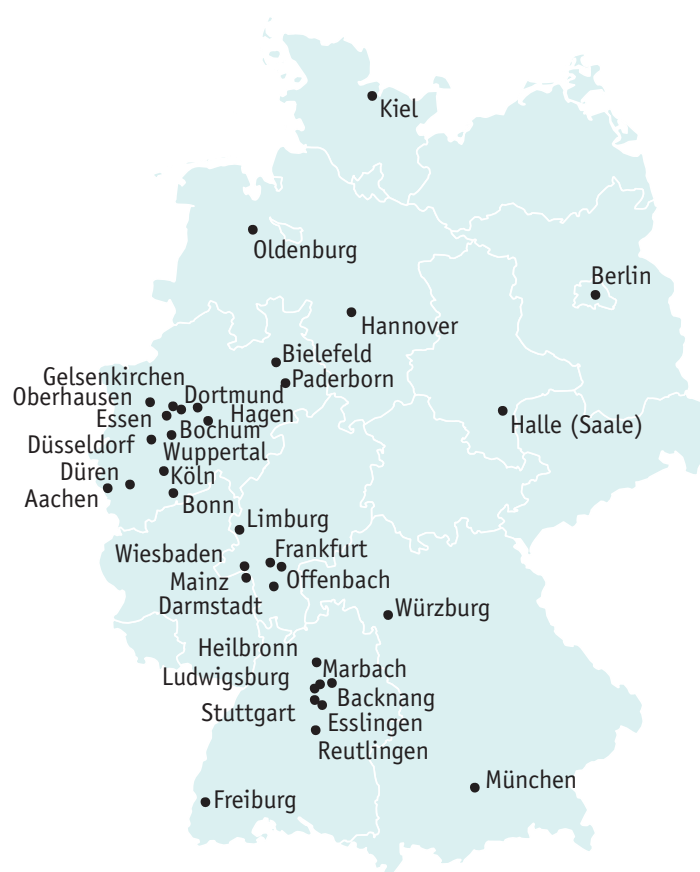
Kiel

Oldenburg

Berlin

Hannover

Bielefeld

Gelsenkirchen

Oberhausen

Dortmund

Paderborn

Essen

Hagen

Bochum

Halle (Saale)

Düsseldorf

Wuppertal

Düren

Köln

Aachen

Bonn

Limburg

Wiesbaden

Frankfurt

Mainz

Offenbach

Darmstadt

Würzburg

Heilbronn

Marbach

Ludwigsburg

Backnang

Stuttgart

Esslingen

Reutlingen

München

Freiburg